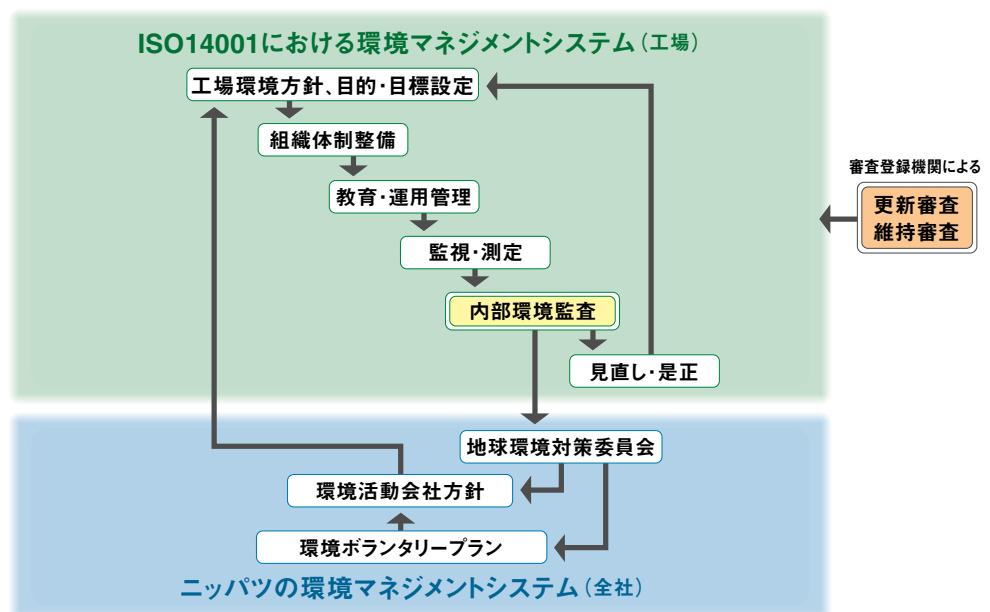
ISO14001における環境マネジメントシステム（工場）

工場環境方針、目的・目標設定

組織体制整備

教育・運用管理

監視・測定

内部環境監査

見直し・是正

審査登録機関による

更新審査
維持審査

地球環境対策委員会

環境活動会社方針

環境ボランタリープラン

ニッパツの環境マネジメントシステム（全社）